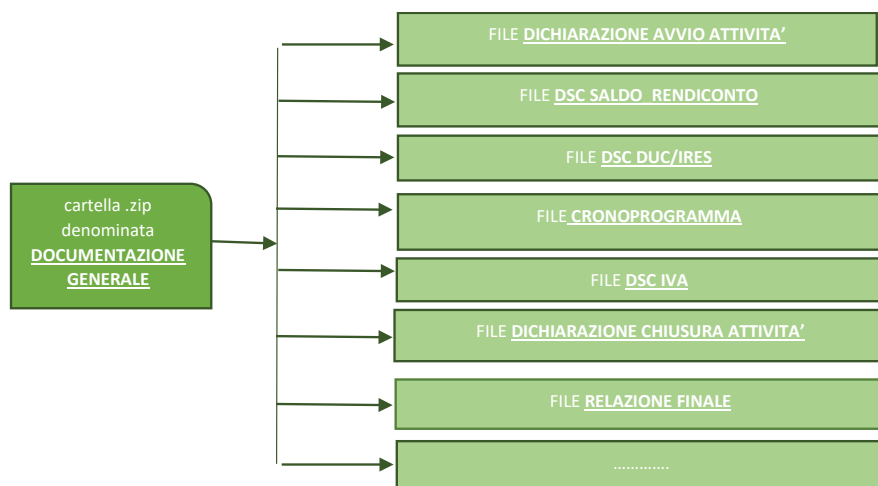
cartella .zip denominata DOCUMENTAZIONE GENERALE

FILE DICHIARAZIONE AVVIO ATTIVITA’

FILE DSC SALDO RENDICONTO

FILE DSC DUC/IRES

FILE CRONOPROGRAMMA

FILE DSC IVA

FILE DICHIARAZIONE CHIUSURA ATTIVITA’

FILE RELAZIONE FINALE

…………